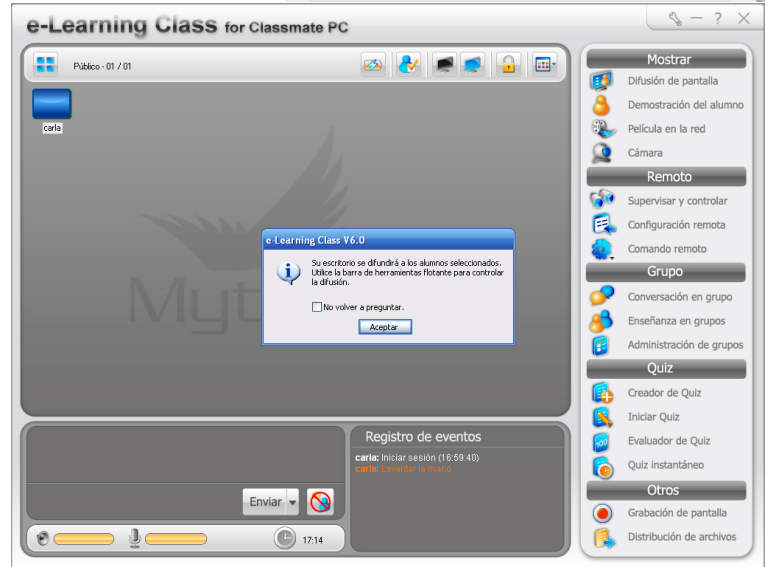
e-Learning Class for Classmate PC

Público - 01 / 01

carla

Myt

e-Learning Class V6.0

Su escritorio se difundirá a los alumnos seleccionados. Utilice la barra de herramientas flotante para controlar la difusión.

No volver a preguntar.

Aceptar

Mostrar
Difusión de pantalla
Demostración del alumno
Película en la red
Cámara

Remoto
Supervisar y controlar
Configuración remota
Comando remoto

Grupo
Conversación en grupo
Enseñanza en grupos
Administración de grupos

Quiz
Creador de Quiz
Iniciar Quiz
Evaluador de Quiz
Quiz instantáneo

Otros
Grabación de pantalla
Distribución de archivos

Enviar

17:14

Registro de eventos
carla: Iniciar sesión (16:59:40)
carla: Levantar la mano